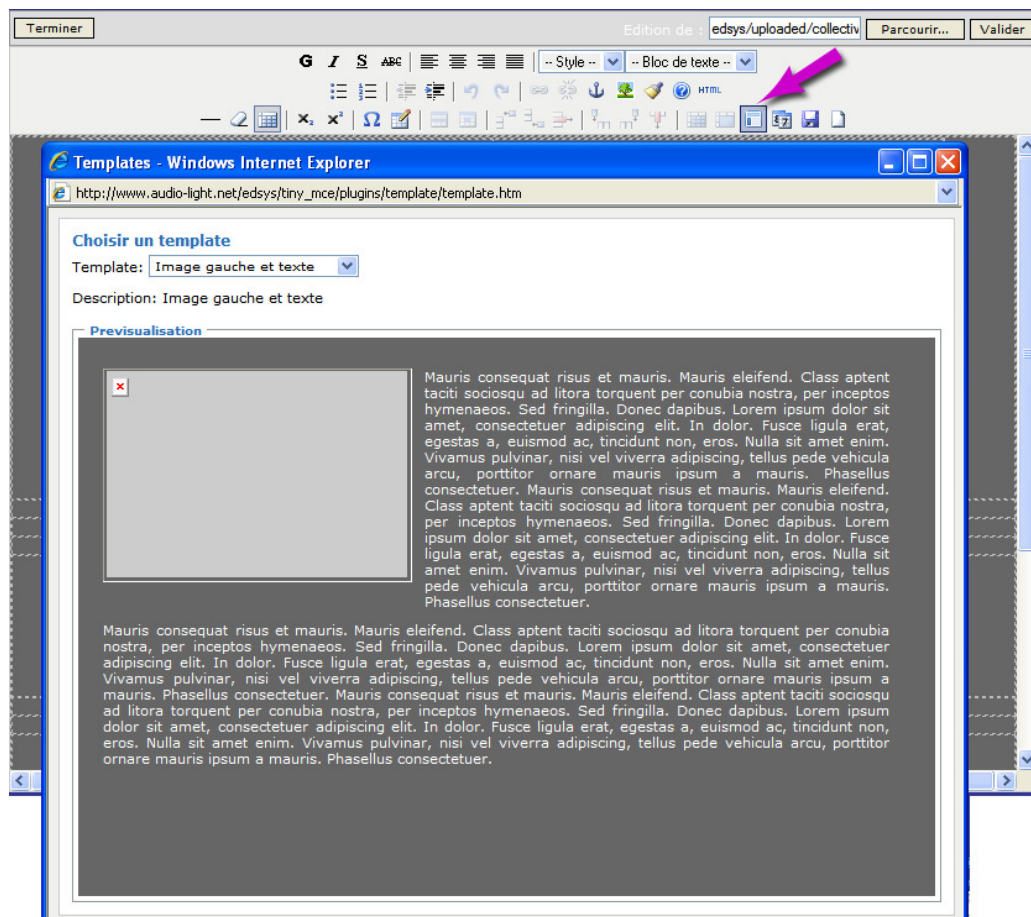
Terminer

Edition de : edsys/uploaded/collectiv Parcourir... Valider

G I S ABC -- Style -- -- Bloc de texte --

HTML

Templates - Windows Internet Explorer

http://www.audio-light.net/edsys/tiny_mce/plugins/template/template.htm

Choisir un template

Template: Image gauche et texte

Description: Image gauche et texte

Previsualisation

Mauris consequat risus et mauris. Mauris eleifend. Class aptent taciti sociosqu ad litora torquent per conubia nostra, per inceptos hymenaeos. Sed fringilla. Donec dapibus. Lorem ipsum dolor sit amet, consectetuer adipiscing elit. In dolor. Fusce ligula erat, egestas a, euismod ac, tincidunt non, eros. Nulla sit amet enim. Vivamus pulvinar, nisi vel viverra adipiscing, tellus pede vehicula arcu, porttitor ornare mauris ipsum a mauris. Phasellus consectetuer. Mauris consequat risus et mauris. Mauris eleifend. Class aptent taciti sociosqu ad litora torquent per conubia nostra, per inceptos hymenaeos. Sed fringilla. Donec dapibus. Lorem ipsum dolor sit amet, consectetuer adipiscing elit. In dolor. Fusce ligula erat, egestas a, euismod ac, tincidunt non, eros. Nulla sit amet enim. Vivamus pulvinar, nisi vel viverra adipiscing, tellus pede vehicula arcu, porttitor ornare mauris ipsum a mauris. Phasellus consectetuer.

Mauris consequat risus et mauris. Mauris eleifend. Class aptent taciti sociosqu ad litora torquent per conubia nostra, per inceptos hymenaeos. Sed fringilla. Donec dapibus. Lorem ipsum dolor sit amet, consectetuer adipiscing elit. In dolor. Fusce ligula erat, egestas a, euismod ac, tincidunt non, eros. Nulla sit amet enim. Vivamus pulvinar, nisi vel viverra adipiscing, tellus pede vehicula arcu, porttitor ornare mauris ipsum a mauris. Phasellus consectetuer. Mauris consequat risus et mauris. Mauris eleifend. Class aptent taciti sociosqu ad litora torquent per conubia nostra, per inceptos hymenaeos. Sed fringilla. Donec dapibus. Lorem ipsum dolor sit amet, consectetuer adipiscing elit. In dolor. Fusce ligula erat, egestas a, euismod ac, tincidunt non, eros. Nulla sit amet enim. Vivamus pulvinar, nisi vel viverra adipiscing, tellus pede vehicula arcu, porttitor ornare mauris ipsum a mauris. Phasellus consectetuer.